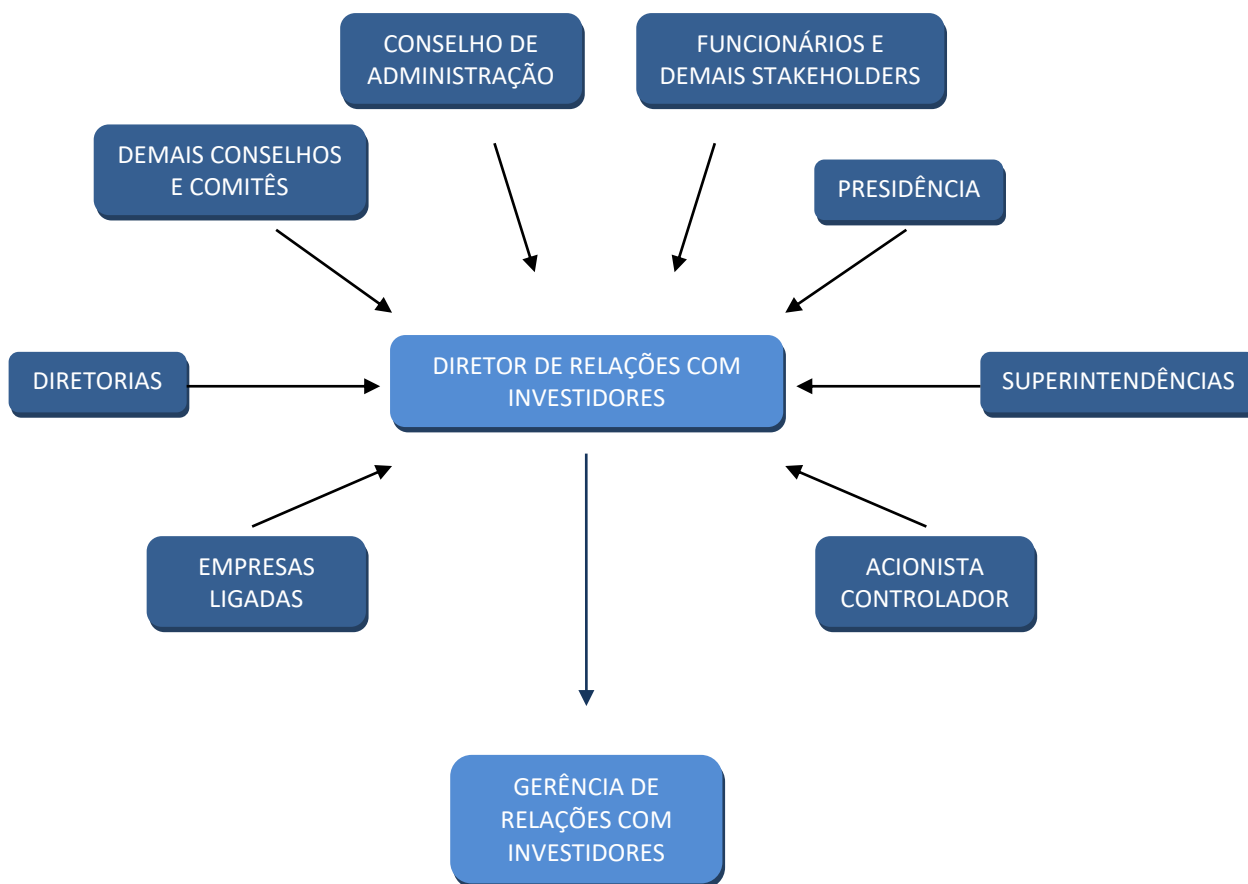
CONSELHO DE ADMINISTRAÇÃO

FUNCIONÁRIOS E DEMAIS STAKEHOLDERS

DEMAIS CONSELHOS E COMITÊS

PRESIDÊNCIA

DIRETORIAS

DIRETOR DE RELAÇÕES COM INVESTIDORES

SUPERINTENDÊNCIAS

EMPRESAS LIGADAS

ACIONISTA CONTROLADOR

GERÊNCIA DE RELAÇÕES COM INVESTIDORES